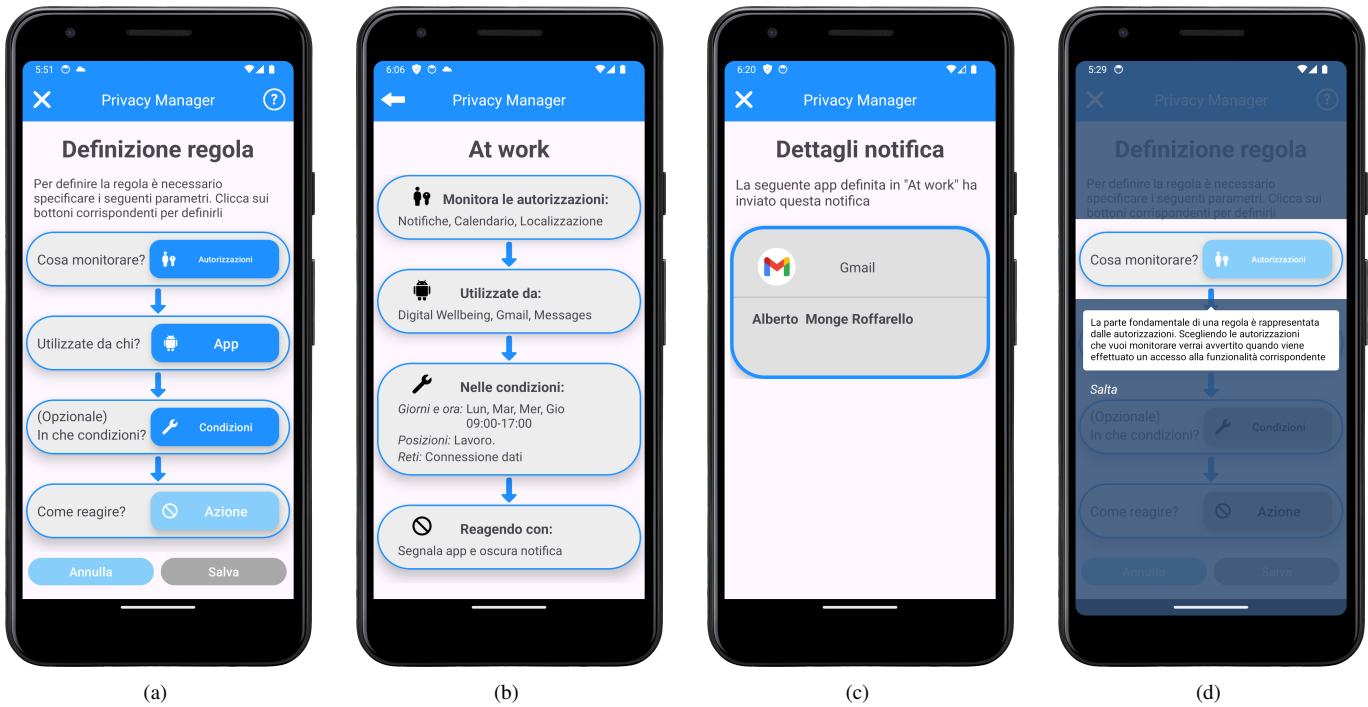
5:51

Privacy Manager

Definizione regola

Per definire la regola è necessario specificare i seguenti parametri. Clicca sui bottoni corrispondenti per definirli

Cosa monitorare? Autorizzazioni

Utilizzate da chi? App

(Opzionale)
In che condizioni? Condizioni

Come reagire? Azione

Annulla Salva

(a)

6:06

Privacy Manager

At work

Monitora le autorizzazioni:
Notifiche, Calendario, Localizzazione

Utilizzate da:
Digital Wellbeing, Gmail, Messages

Nelle condizioni:
Giorni e ora: Lun, Mar, Mer, Gio 09:00-17:00
Posizioni: Lavoro.
Reti: Connessione dati

Reagendo con:
Segnala app e oscura notifica

(b)

6:20

Privacy Manager

Dettagli notifica

La seguente app definita in "At work" ha inviato questa notifica

Gmail

Alberto Monge Roffarello

(c)

5:29

Privacy Manager

Definizione regola

Per definire la regola è necessario specificare i seguenti parametri. Clicca sui bottoni corrispondenti per definirli

Cosa monitorare? Autorizzazioni

La parte fondamentale di una regola è rappresentata dalle autorizzazioni. Scegliendo le autorizzazioni che vuoi monitorare verrai avvertito quando viene effettuato un accesso alla funzionalità corrispondente

Salta

(Opzionale)
In che condizioni? Condizioni

Come reagire? Azione

Annulla Salva

(d)